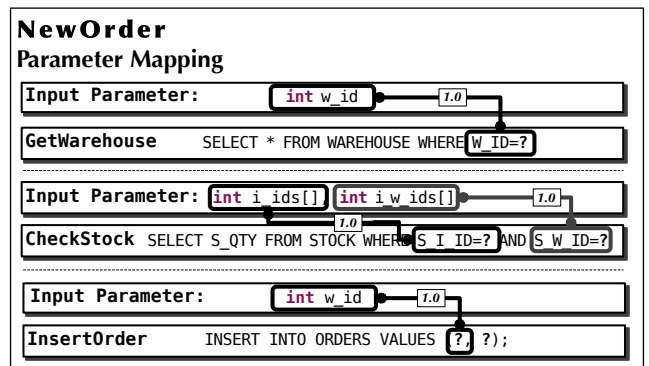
NewOrder
Parameter Mapping

Input Parameter: int w_id
1.0
GetWarehouse SELECT * FROM WAREHOUSE WHERE W_ID=?

Input Parameter: int i_ids[] int i_w_ids[]
1.0
1.0
CheckStock SELECT S_QTY FROM STOCK WHERE S_I_ID=? AND S_W_ID=?

Input Parameter: int w_id
1.0
InsertOrder INSERT INTO ORDERS VALUES (?, ?);